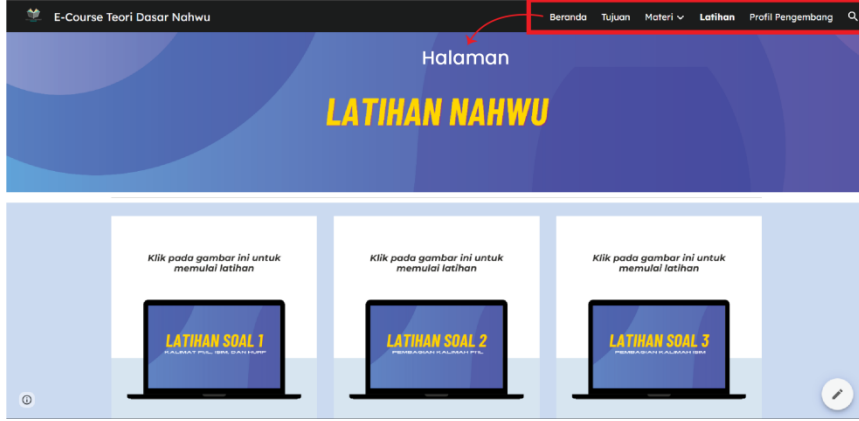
E-Course Teori Dasar Nahwu

Beranda Tujuan Materi Latihan Profil Pengembang

Halaman

LATIHAN NAHWU

Klik pada gambar ini untuk memulai latihan

LATIHAN SOAL 1
KALIMAT FI'IL, ISIM, DAN HURF

Klik pada gambar ini untuk memulai latihan

LATIHAN SOAL 2
PEMBAGIAN KALIMAH FI'IL

Klik pada gambar ini untuk memulai latihan

LATIHAN SOAL 3
PEMBAGIAN KALIMAH ISIM